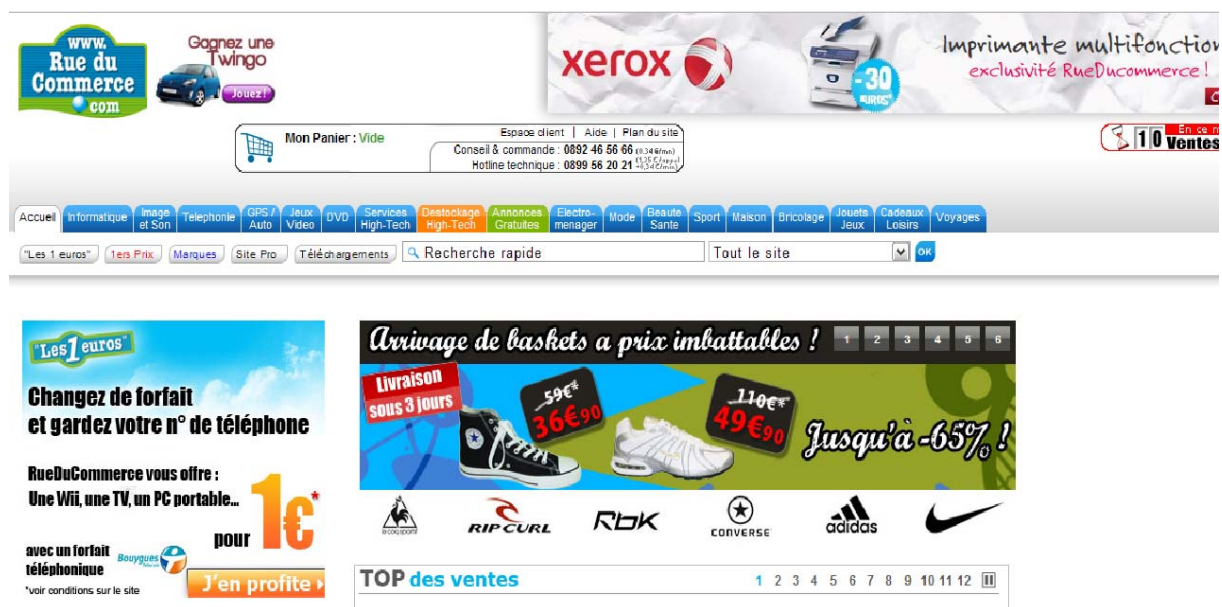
www. Rue du Commerce .com

Gagnez une Twingo

Jouez !

xerox

-30 euros

Imprimante multifonction exclusivité RueDucommerce !

Mon Panier : Vide

Espace client | Aide | Plan du site

Conseil & commande : 0892 46 56 66 (0,34€/mn)

Hotline technique : 0899 56 20 21 (1,35 €/appel +0,34€/min)

En ce m 10 Ventes

Accueil | Informatique | Image et Son | Telephonie | GPS / Auto | Jeux Video | DVD | Services High-Tech | Destockage High-Tech | Annonces Gratuites | Electro-menager | Mode | Beaute Sante | Sport | Maison | Bricolage | Jouets Jeux | Cadeaux Loisirs | Voyages

"Les 1 euros" | 1ers Prix | Marques | Site Pro | Téléchargements | Recherche rapide | Tout le site | ok

Les 1 euros

Changez de forfait et gardez votre n° de téléphone

RueDuCommerce vous offre : Une Wii, une TV, un PC portable... pour 1€*

avec un forfait téléphonique Bouygues Telecom

J'en profite ›

*voir conditions sur le site

Arrivage de baskets a prix imbattables ! 1 2 3 4 5 6

Livraison sous 3 jours

59€* 36€90

110€* 49€90

Jusqu'à -65% !

le coq sportif RIP CURL RBK CONVERSE adidas

TOP des ventes 1 2 3 4 5 6 7 8 9 10 11 12